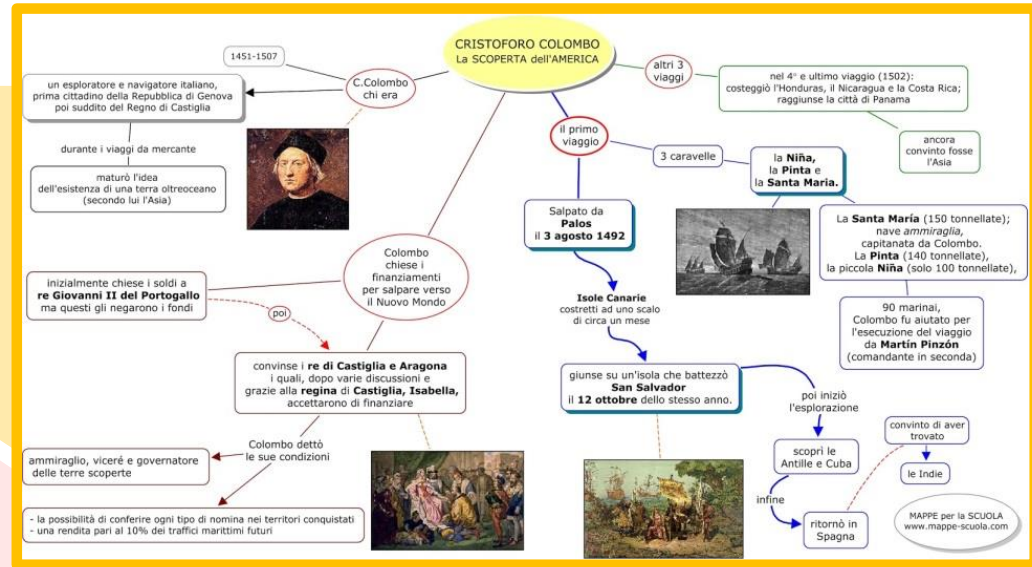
CRISTOFORO COLOMBO
La SCOPERTA dell'AMERICA

1451-1507

C.Colombo chi era

un esploratore e navigatore italiano, prima cittadino della Repubblica di Genova poi suddito del Regno di Castiglia

durante i viaggi da mercante

maturò l'idea dell'esistenza di una terra oltreoceano (secondo lui l'Asia)

altri 3 viaggi

nel 4° e ultimo viaggio (1502): costeggiò l'Honduras, il Nicaragua e la Costa Rica; raggiunse la città di Panama

ancora convinto fosse l'Asia

il primo viaggio

3 caravelle

la **Niña,** la **Pinta** e la **Santa Maria.**

La **Santa María** (150 tonnellate); nave *ammiraglia*, capitanata da Colombo. La **Pinta** (140 tonnellate), la piccola **Niña** (solo 100 tonnellate),

90 marinai, Colombo fu aiutato per l'esecuzione del viaggio da **Martín Pinzón** (comandante in seconda)

Salpato da **Palos** il **3 agosto 1492**

**Isole Canarie** costretti ad uno scalo di circa un mese

giunse su un'isola che battezzò **San Salvador** il **12 ottobre** dello stesso anno.

poi iniziò l'esplorazione

scoprì le Antille e Cuba

infine

ritornò in Spagna

convinto di aver trovato

le Indie

Colombo chiese i finanziamenti per salpare verso il Nuovo Mondo

inizialmente chiese i soldi a **re Giovanni II del Portogallo** ma questi gli negarono i fondi

poi

convinse i **re di Castiglia e Aragona** i quali, dopo varie discussioni e grazie alla **regina** di **Castiglia, Isabella,** accettarono di finanziare

Colombo dettò le sue condizioni

ammiraglio, viceré e governatore delle terre scoperte

- la possibilità di conferire ogni tipo di nomina nei territori conquistati
- una rendita pari al 10% dei traffici marittimi futuri

MAPPE per la SCUOLA
www.mappe-scuola.com